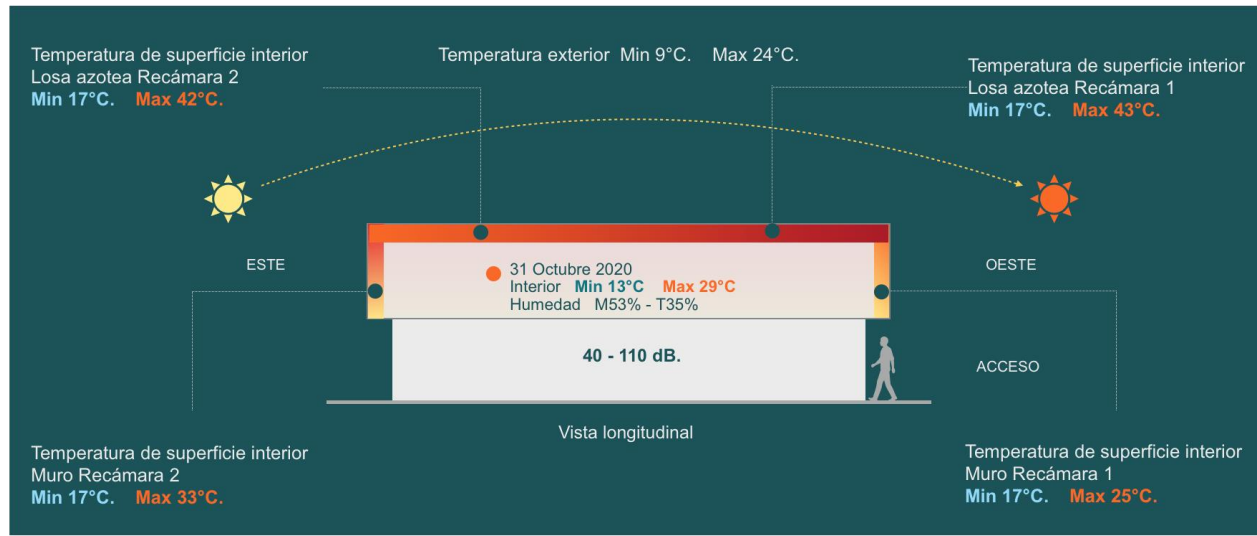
Temperatura de superficie interior
Losa azotea Recámara 2
Min 17°C. Max 42°C.

Temperatura exterior Min 9°C. Max 24°C.

Temperatura de superficie interior
Losa azotea Recámara 1
Min 17°C. Max 43°C.

ESTE

31 Octubre 2020
Interior Min 13°C Max 29°C
Humedad M53% - T35%

OESTE

40 - 110 dB.

ACCESO

Vista longitudinal

Temperatura de superficie interior
Muro Recámara 2
Min 17°C. Max 33°C.

Temperatura de superficie interior
Muro Recámara 1
Min 17°C. Max 25°C.